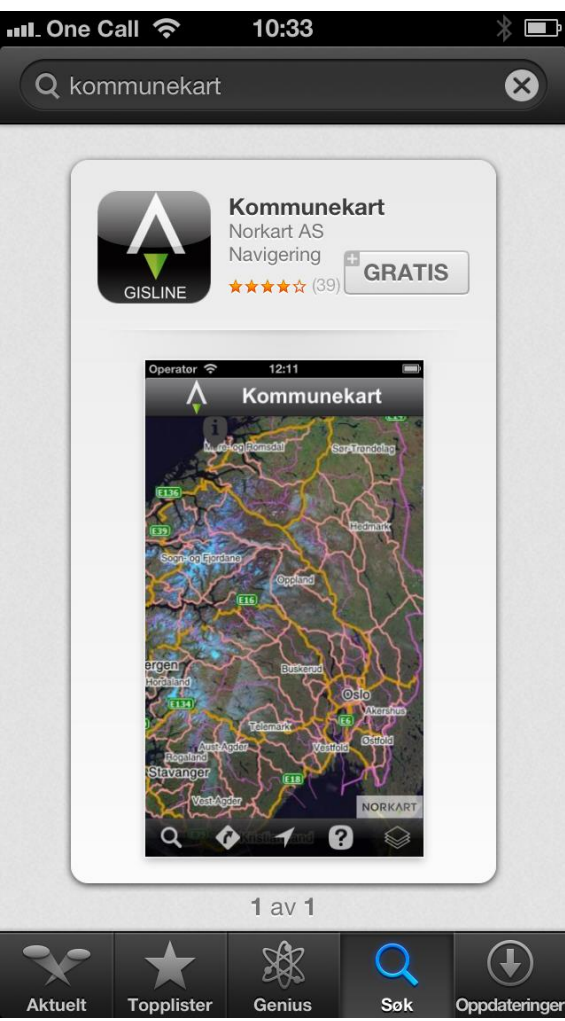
One Call 10:33

kommunekart

GISLINE

Kommunekart
Norkart AS
Navigering
★★★★☆ (39)
GRATIS

Operatør 12:11
Kommunekart
i
Møre og Romsdal
Sør-Trøndelag
E136
Hedmark
E39
Sogn og Fjordane
Oppland
E16
ergen
Hordaland
Buskerud
Oslo
E134
Akershus
E6
Telemark
Aust-Agder
Vestfold
Østfold
Rogaland
Stavanger
E18
Vest-Agder
NORKART

1 av 1

Aktuelt
Topplister
Genius
Søk
Oppdateringer